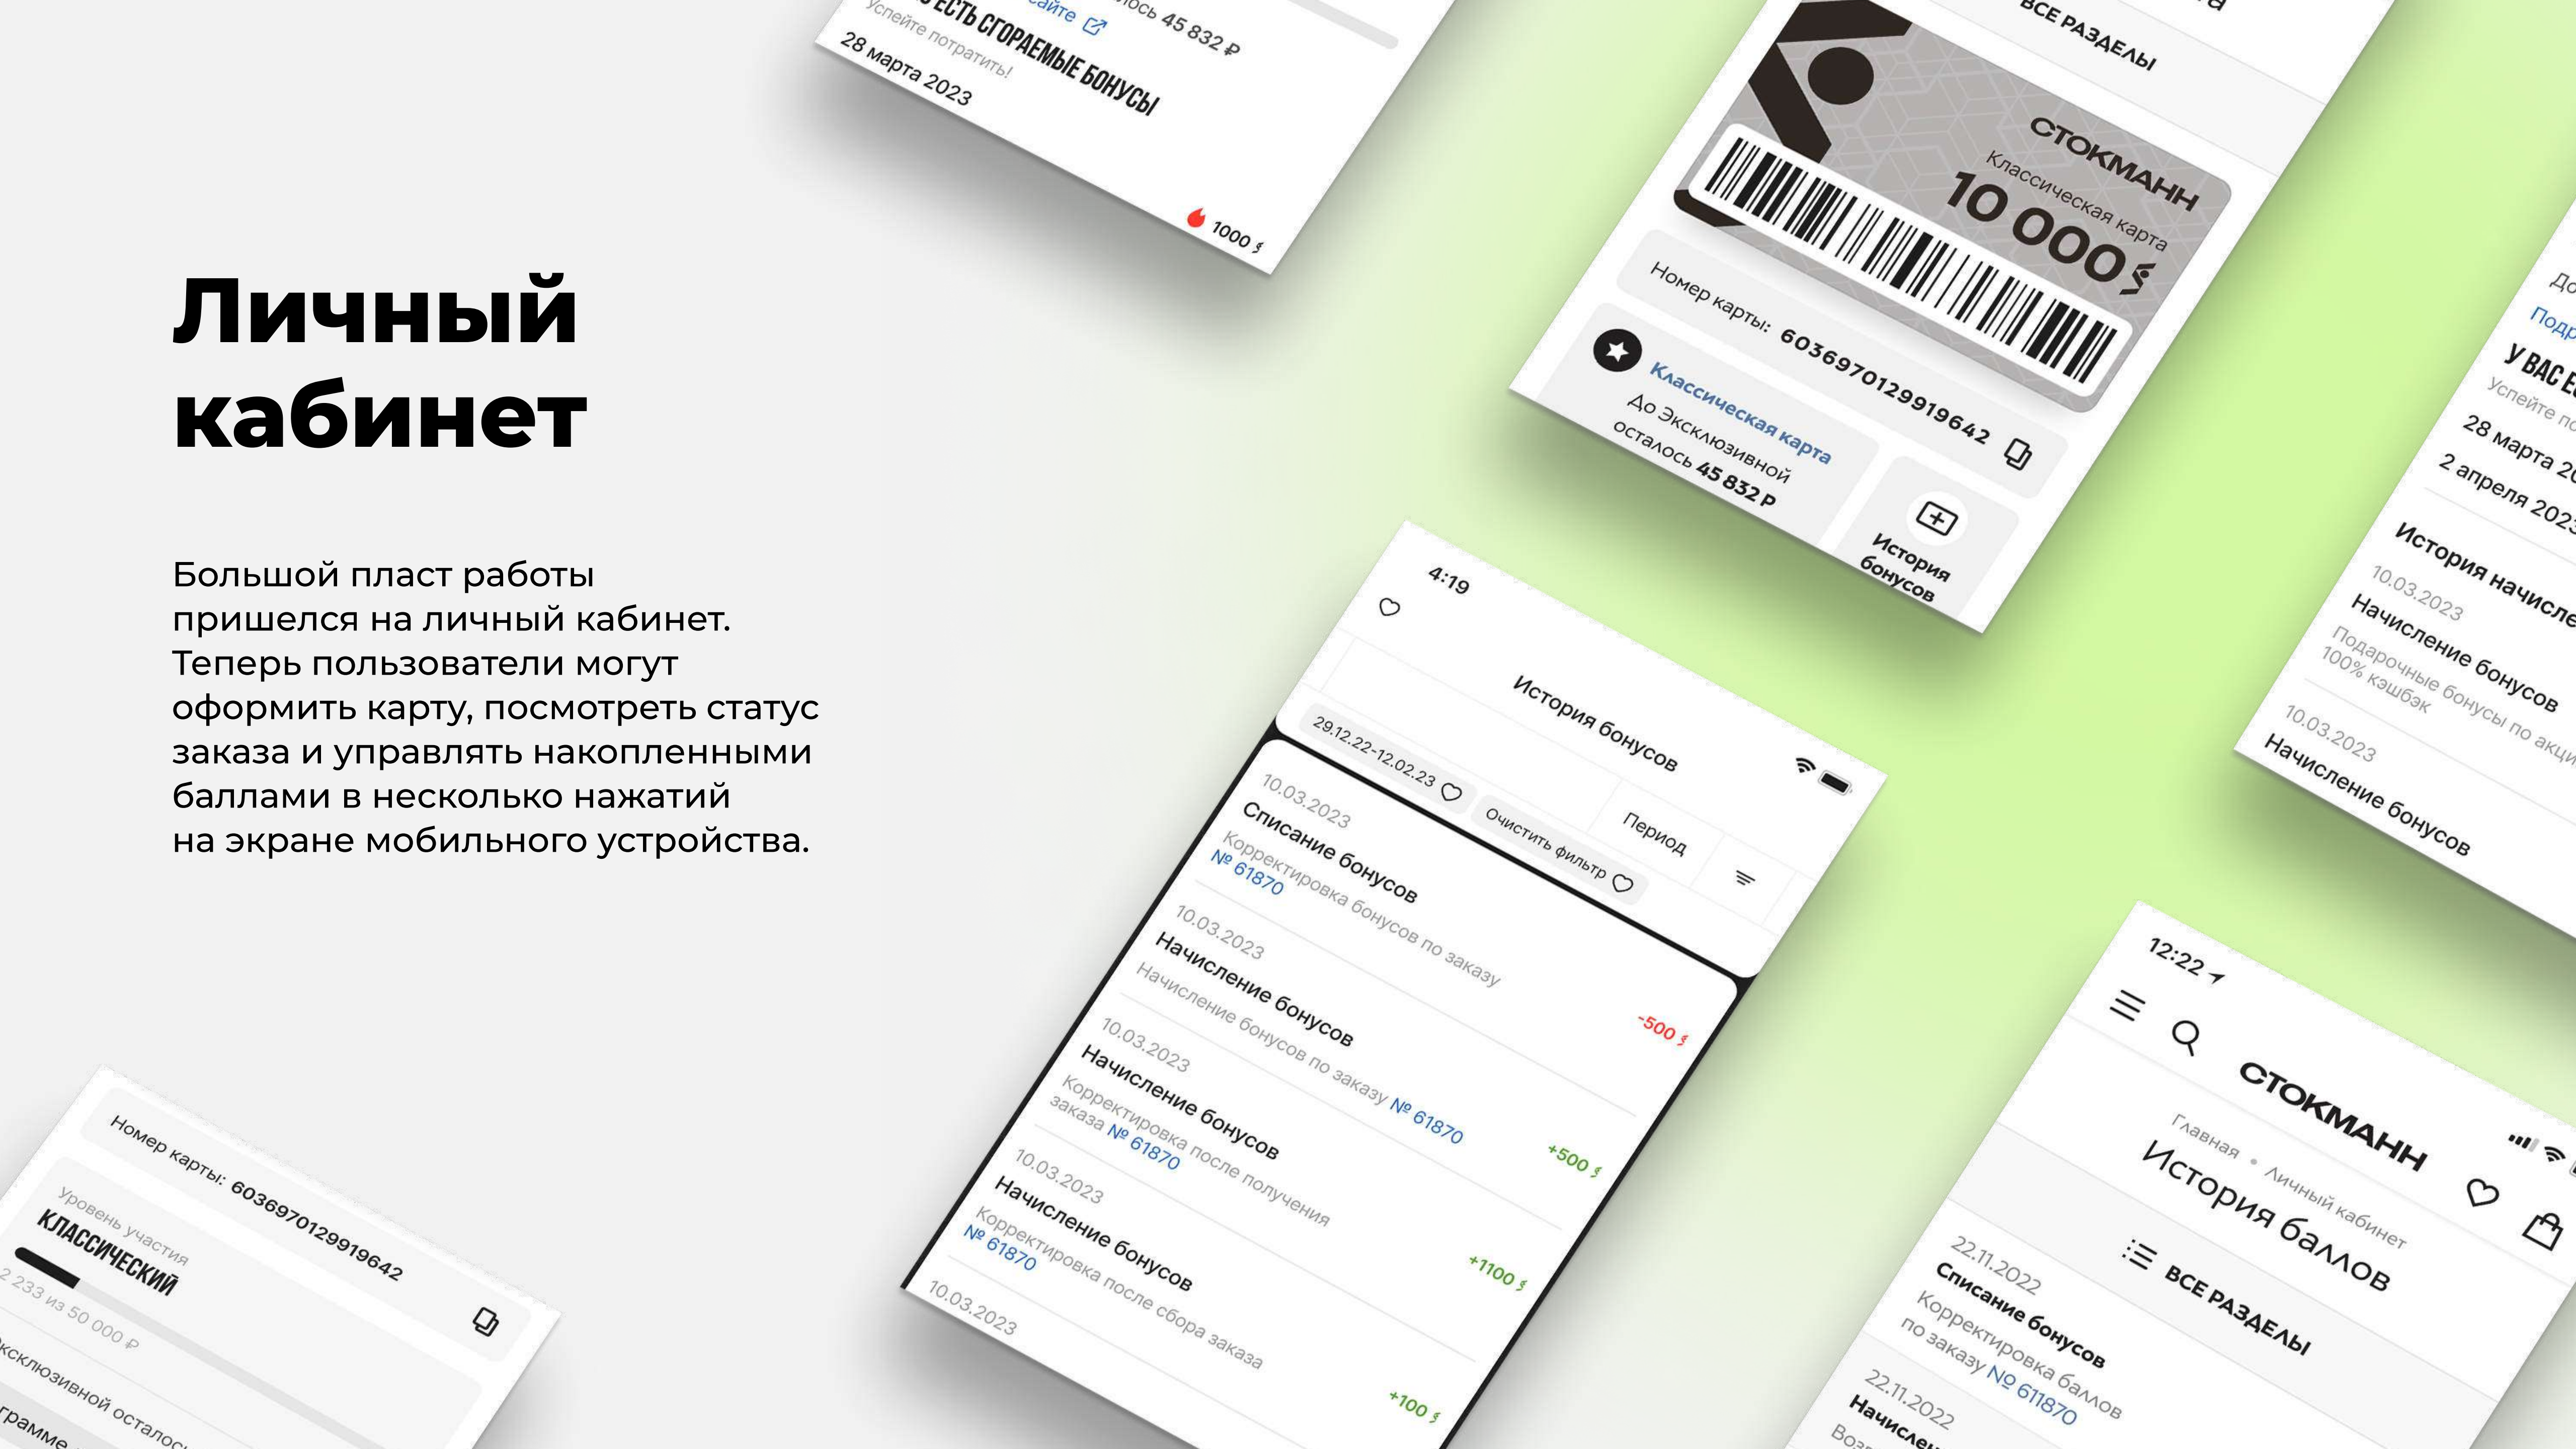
Личный кабинет

Большой пласт работы пришелся на личный кабинет. Теперь пользователи могут оформить карту, посмотреть статус заказа и управлять накопленными баллами в несколько нажатий на экране мобильного устройства.

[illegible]айте
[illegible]лось 45 832 ₽
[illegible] ЕСТЬ СГОРАЕМЫЕ БОНУСЫ
Успейте потратить!
28 марта 2023
1000

ВСЕ РАЗДЕЛЫ
СТОКМАНН
Классическая карта
10 000
Номер карты: 6036970129919642
Классическая карта
До Эксклюзивной осталось 45 832 ₽
История бонусов

До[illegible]
Подр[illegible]
У ВАС Е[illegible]
Успейте по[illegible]
28 марта 2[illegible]
2 апреля 202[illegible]
История начисле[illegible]
10.03.2023
Начисление бонусов
Подарочные бонусы по акци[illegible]
100% кэшбэк
10.03.2023
Начисление бонусов

4:19
История бонусов
29.12.22–12.02.23
Период
Очистить фильтр
10.03.2023
Списание бонусов
Корректировка бонусов по заказу № 61870
-500
10.03.2023
Начисление бонусов
Начисление бонусов по заказу № 61870
+500
10.03.2023
Начисление бонусов
Корректировка после получения заказа № 61870
+1100
10.03.2023
Начисление бонусов
Корректировка после сбора заказа № 61870
+100
10.03.2023

12:22
СТОКМАНН
Главная • Личный кабинет
История баллов
ВСЕ РАЗДЕЛЫ
22.11.2022
Списание бонусов
Корректировка баллов по заказу № 611870
22.11.2022
Начисле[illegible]
Воз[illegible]

Номер карты: 6036970129919642
Уровень участия
КЛАССИЧЕСКИЙ
2 233 из 50 000 ₽
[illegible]сключизивной осталос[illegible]
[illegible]грамме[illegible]